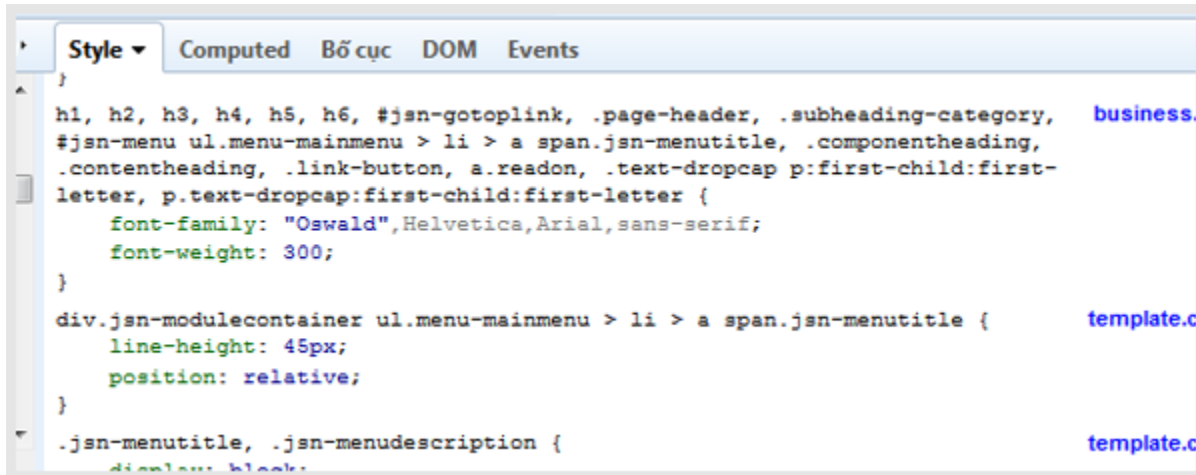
Style ▾ Computed Bố cục DOM Events

}

h1, h2, h3, h4, h5, h6, #jsn-gotoplink, .page-header, .subheading-category, #jsn-menu ul.menu-mainmenu > li > a span.jsn-menutitle, .componentheading, .contentheading, .link-button, a.readon, .text-dropcap p:first-child:first-letter, p.text-dropcap:first-child:first-letter {
    font-family: "Oswald",Helvetica,Arial,sans-serif;
    font-weight: 300;
}

business.

div.jsn-modulecontainer ul.menu-mainmenu > li > a span.jsn-menutitle {
    line-height: 45px;
    position: relative;
}

template.c

.jsn-menutitle, .jsn-menudescription {
    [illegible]

template.c